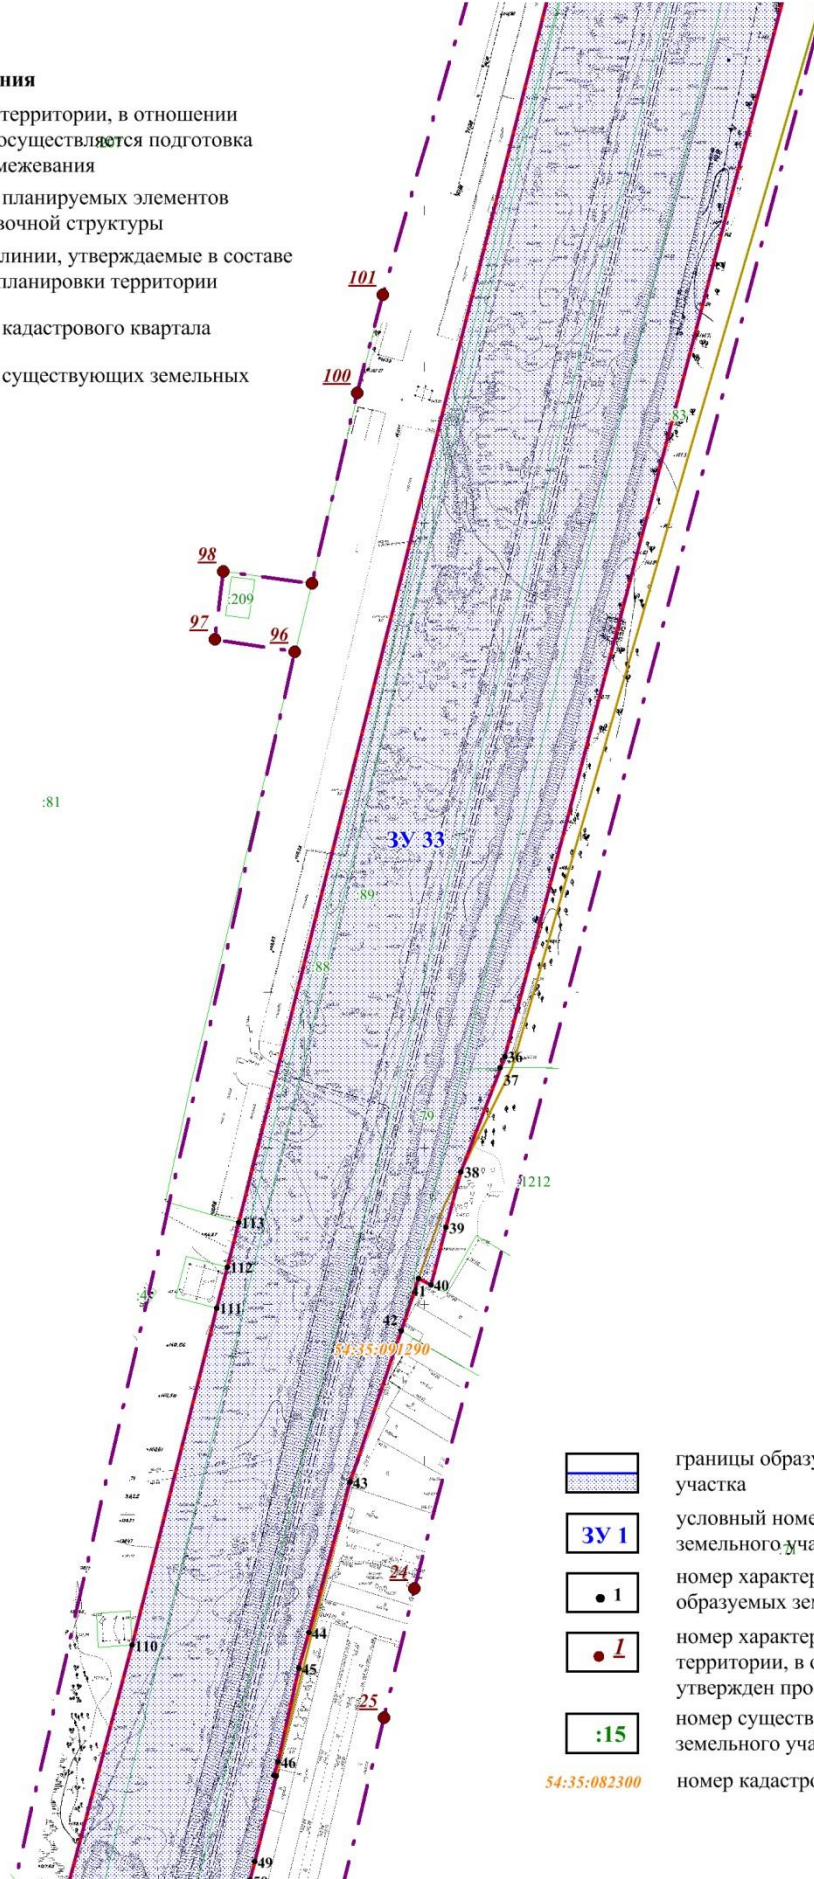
ния

территории, в отношении осуществляется подготовка межевания

планируемых элементов вочной структуры

линии, утверждаемые в составе планировки территории

кадастрового квартала

существующих земельных

101

100

:83

98

:209

97

96

:81

ЗУ 33

:89

:88

36

37

:79

38

:1212

113

39

112

40

41

:46

111

42

54:35:091290

43

24

:21

44

110

45

25

46

49

границы образу участка

ЗУ 1 условный номе земельного уча

1 номер характер образуемых зем

1 номер характер территории, в о утвержден про

:15 номер существ земельного уча

54:35:082300 номер кадастро